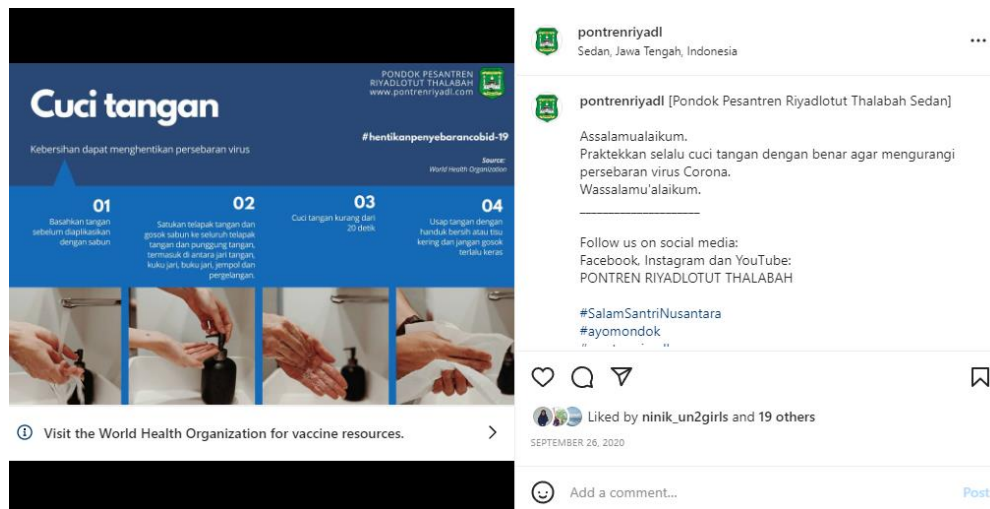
Cuci tangan

PONDOK PESANTREN RIYADLOTUT THALABAH www.pontrenriyadl.com

Kebersihan dapat menghentikan persebaran virus

#hentikanpenyebarancobid-19

Source: World Health Organization

01
Basahkan tangan sebelum diaplikasikan dengan sabun

02
Satukan telapak tangan dan gosok sabun ke seluruh telapak tangan dan punggung tangan, termasuk di antara jari tangan, kuku jari, buku jari, jempol dan pergelangan.

03
Cuci tangan kurang dari 20 detik

04
Usap tangan dengan handuk bersih atau tisu kering dan jangan gosok terlalu keras

Visit the World Health Organization for vaccine resources.

pontrenriyadl
Sedan, Jawa Tengah, Indonesia

pontrenriyadl [Pondok Pesantren Riyadlotut Thalabah Sedan]

Assalamualaikum.
Praktekkan selalu cuci tangan dengan benar agar mengurangi persebaran virus Corona.
Wassalamu'alaikum.
____________________

Follow us on social media:
Facebook, Instagram dan YouTube:
PONTREN RIYADLOTUT THALABAH

#SalamSantriNusantara
#ayomondok
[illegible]

Liked by ninik_un2girls and 19 others
SEPTEMBER 26, 2020

Add a comment...
Post